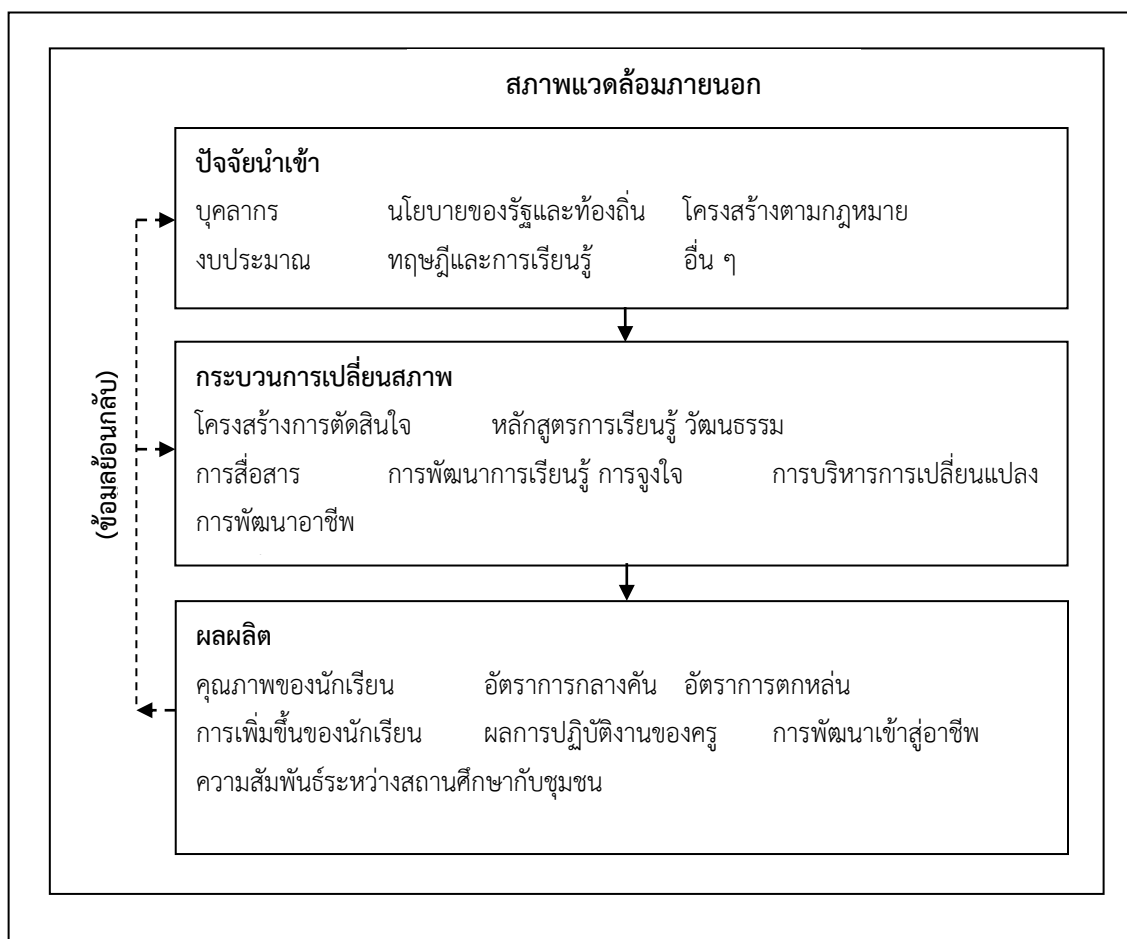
สภาพแวดล้อมภายนอก

ปัจจัยนำเข้า

บุคลากร นโยบายของรัฐและท้องถิ่น โครงสร้างตามกฎหมาย

งบประมาณ ทฤษฎีและการเรียนรู้ อื่น ๆ

กระบวนการเปลี่ยนสภาพ

โครงสร้างการตัดสินใจ หลักสูตรการเรียนรู้ วัฒนธรรม

การสื่อสาร การพัฒนาการเรียนรู้ การจูงใจ การบริหารการเปลี่ยนแปลง

การพัฒนาอาชีพ

ผลผลิต

คุณภาพของนักเรียน อัตราการกลางคัน อัตราการตกหล่น

การเพิ่มขึ้นของนักเรียน ผลการปฏิบัติงานของครู การพัฒนาเข้าสู่อาชีพ

ความสัมพันธ์ระหว่างสถานศึกษากับชุมชน

(ข้อมูลย้อนกลับ)